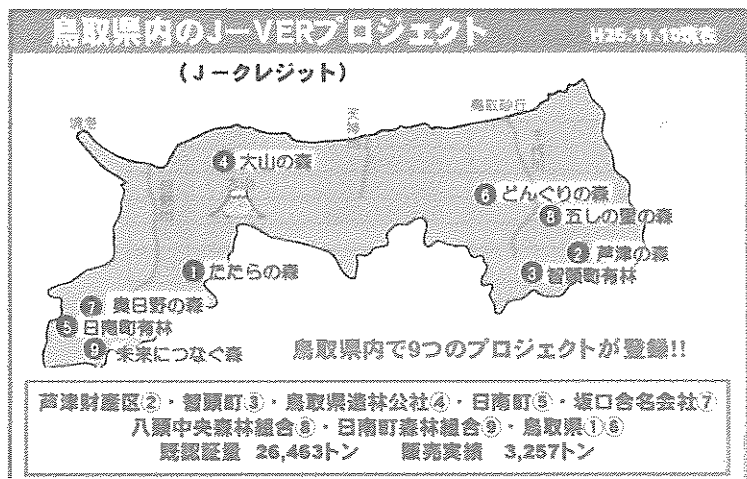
鳥取県内のJ―VERプロジェクト H26.11.1現在

（J―クレジット）

境港

東郷

鳥取砂丘

4 大山の森

6 どんぐりの森

8 五しの里の森

2 芦津の森

3 智頭町有林

1 たたらの森

7 奥日野の森

5 日南町有林

9 未来につなぐ森

鳥取県内で9つのプロジェクトが登録!!

芦津財産区②・智頭町③・鳥取県造林公社④・日南町⑤・坂口合名会社⑦
八頭中央森林組合⑧・日南町森林組合⑨・鳥取県①⑥
認証総量 26,463トン 販売実績 3,257トン